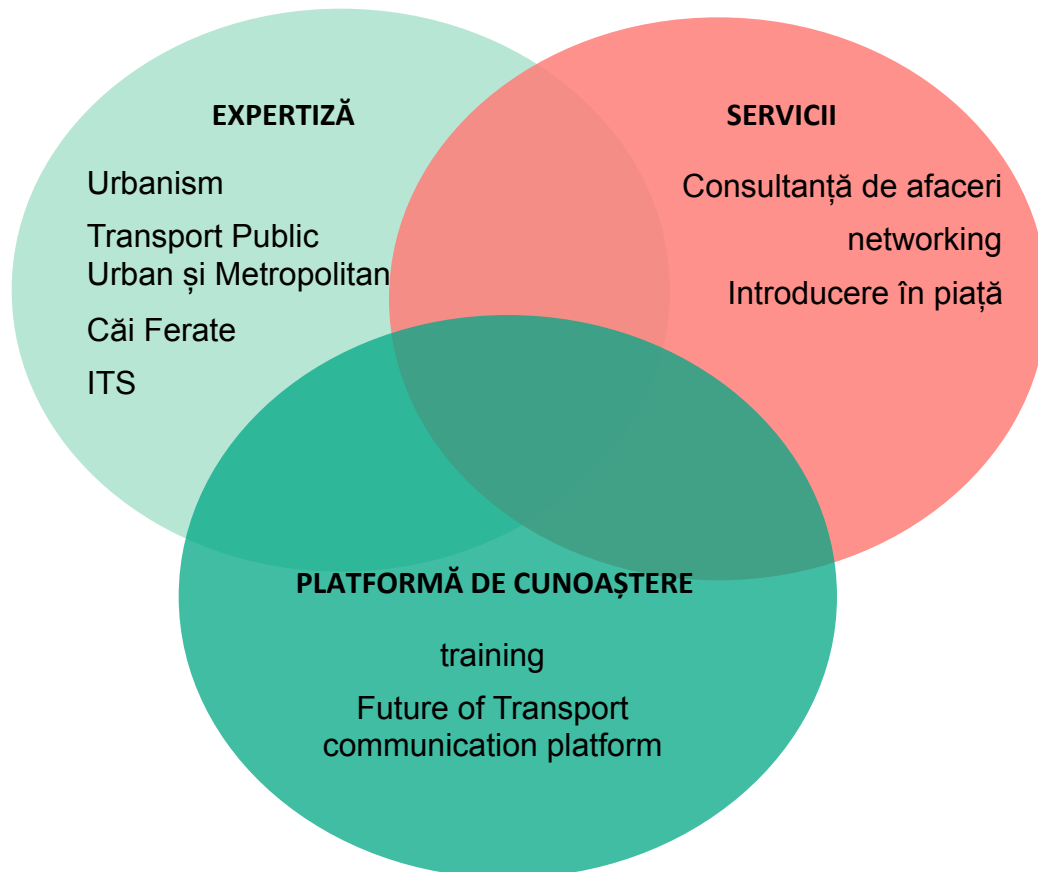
EXPERTIZĂ

Urbanism

Transport Public Urban și Metropolitan

Căi Ferate

ITS

SERVICII

Consultanță de afaceri

networking

Introducere în piață

PLATFORMĂ DE CUNOAȘTERE

training

Future of Transport communication platform